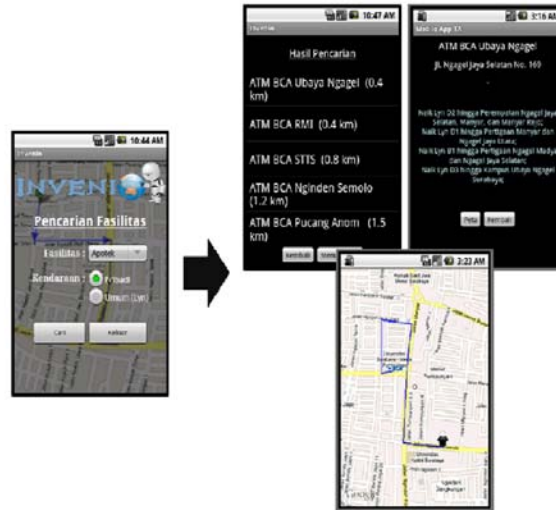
10:44 AM

INVENIO

Pencarian Fasilitas

Fasilitas : Apotek

Kendaraan : Pribadi

Umum Lyn

Cari

Keluar

10:47 AM

Hasil Pencarian

ATM BCA Ubaya Ngagel (0.4 km)

ATM BCA RMI (0.4 km)

ATM BCA STTS (0.8 km)

ATM BCA Nginden Semolo (1.2 km)

ATM BCA Pucang Anom (1.5 km)

Kembali

3:16 AM

ATM BCA Ubaya Ngagel

Jl. Ngagel Jaya Selatan No. 169

Naik Lyn O2 hingga Perempatan Ngagel Jaya Selatan, Manyar, dan Manyar Kerto; Naik Lyn O1 hingga Pertigaan Manyar dan Ngagel Jaya Utara; Naik Lyn O1 hingga Pertigaan Ngagel Madya dan Ngagel Jaya Selatan; Naik Lyn O3 hingga Kampus Ubaya Ngagel Surabaya;

Peta

Kembali

3:23 AM